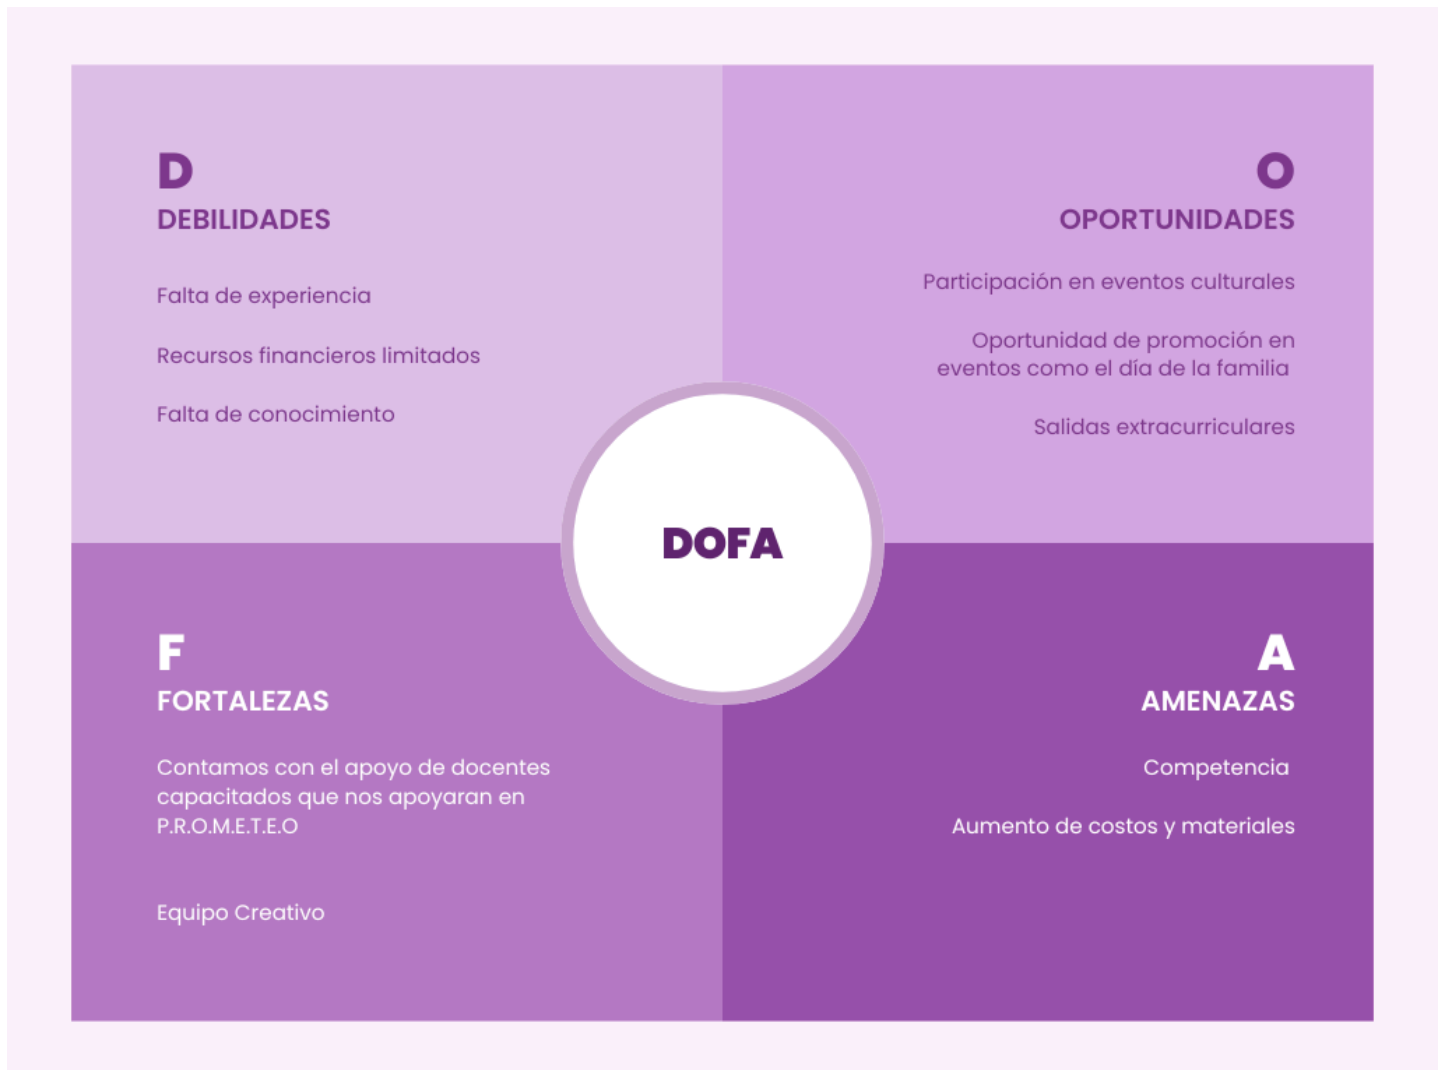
D
DEBILIDADES

Falta de experiencia

Recursos financieros limitados

Falta de conocimiento

O
OPORTUNIDADES

Participación en eventos culturales

Oportunidad de promoción en eventos como el día de la familia

Salidas extracurriculares

DOFA

F
FORTALEZAS

Contamos con el apoyo de docentes capacitados que nos apoyaran en P.R.O.M.E.T.E.O

Equipo Creativo

A
AMENAZAS

Competencia

Aumento de costos y materiales